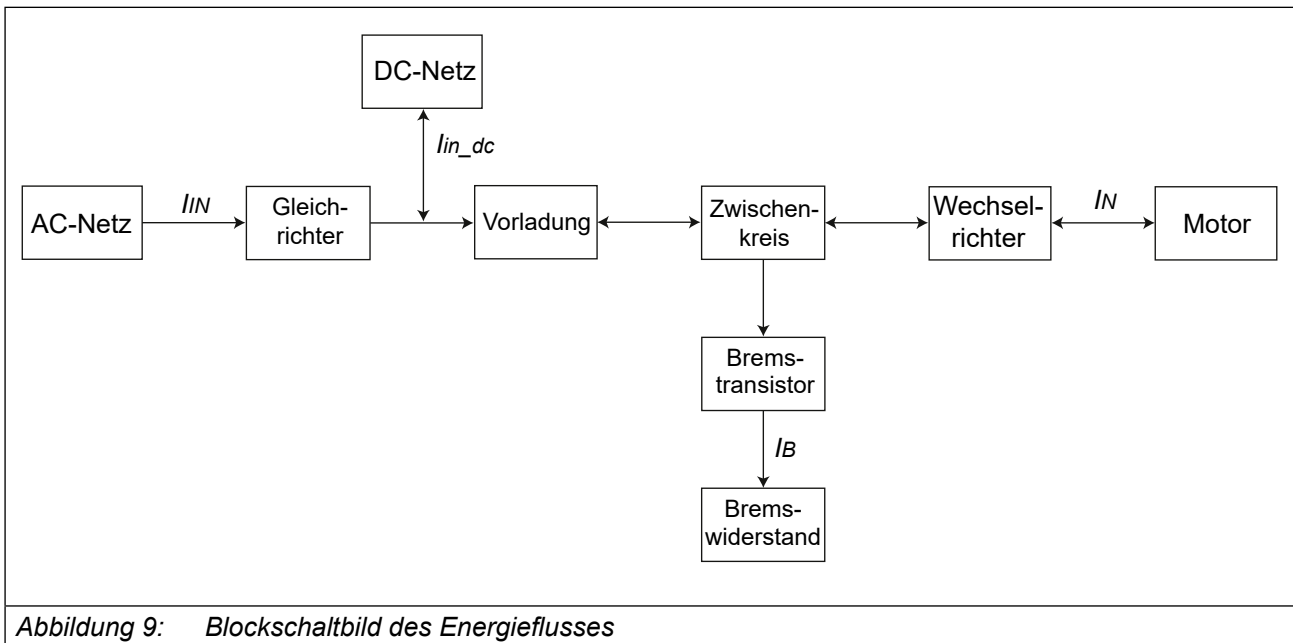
DC-Netz

$I_{in\_dc}$

AC-Netz

$I_{IN}$

Gleichrichter

Vorladung

Zwischenkreis

Wechselrichter

$I_N$

Motor

Bremstransistor

$I_B$

Bremswiderstand

Abbildung 9: Blockschaltbild des Energieflusses